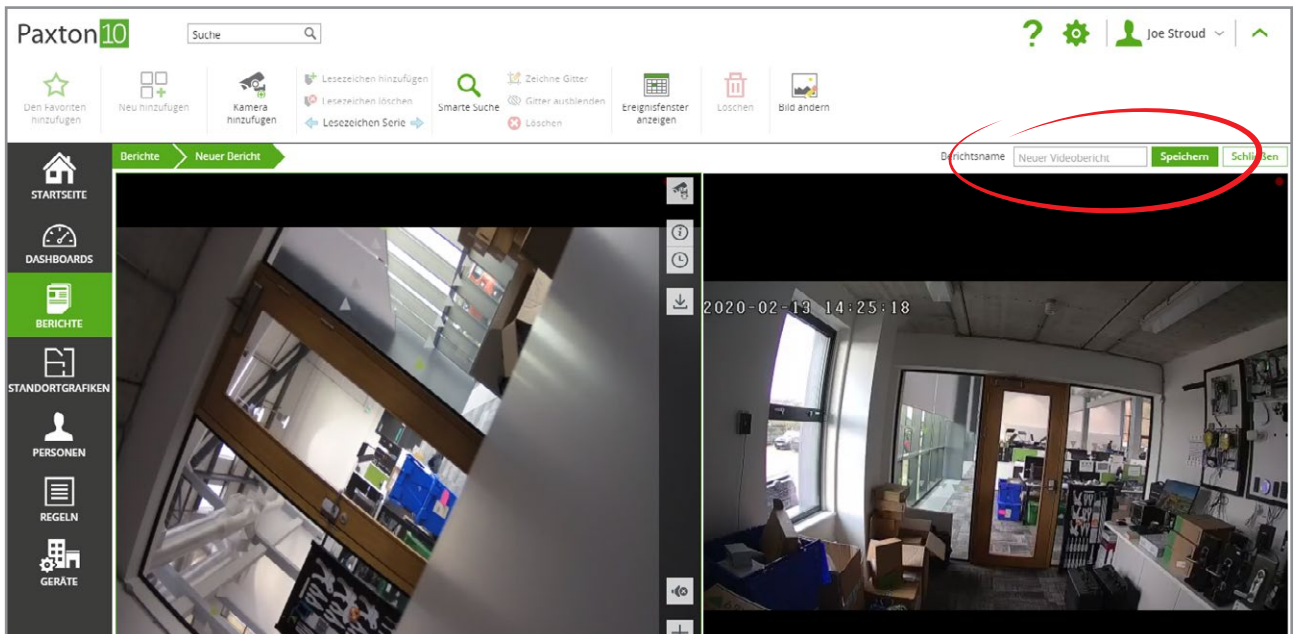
Paxton10

Suche

?

Joe Stroud

Den Favoriten hinzufügen

Neu hinzufügen

Kamera hinzufügen

Lesezeichen hinzufügen

Lesezeichen löschen

Lesezeichen Serie

Smarte Suche

Zeichne Gitter

Gitter ausblenden

Löschen

Ereignisfenster anzeigen

Löschen

Bild ändern

Berichte

Neuer Bericht

Berichtsname

Neuer Videobericht

Speichern

Schließen

STARTSEITE

DASHBOARDS

BERICHTE

STANDORTGRAFIKEN

PERSONEN

REGELN

GERÄTE

2020-02-13 14:25:18